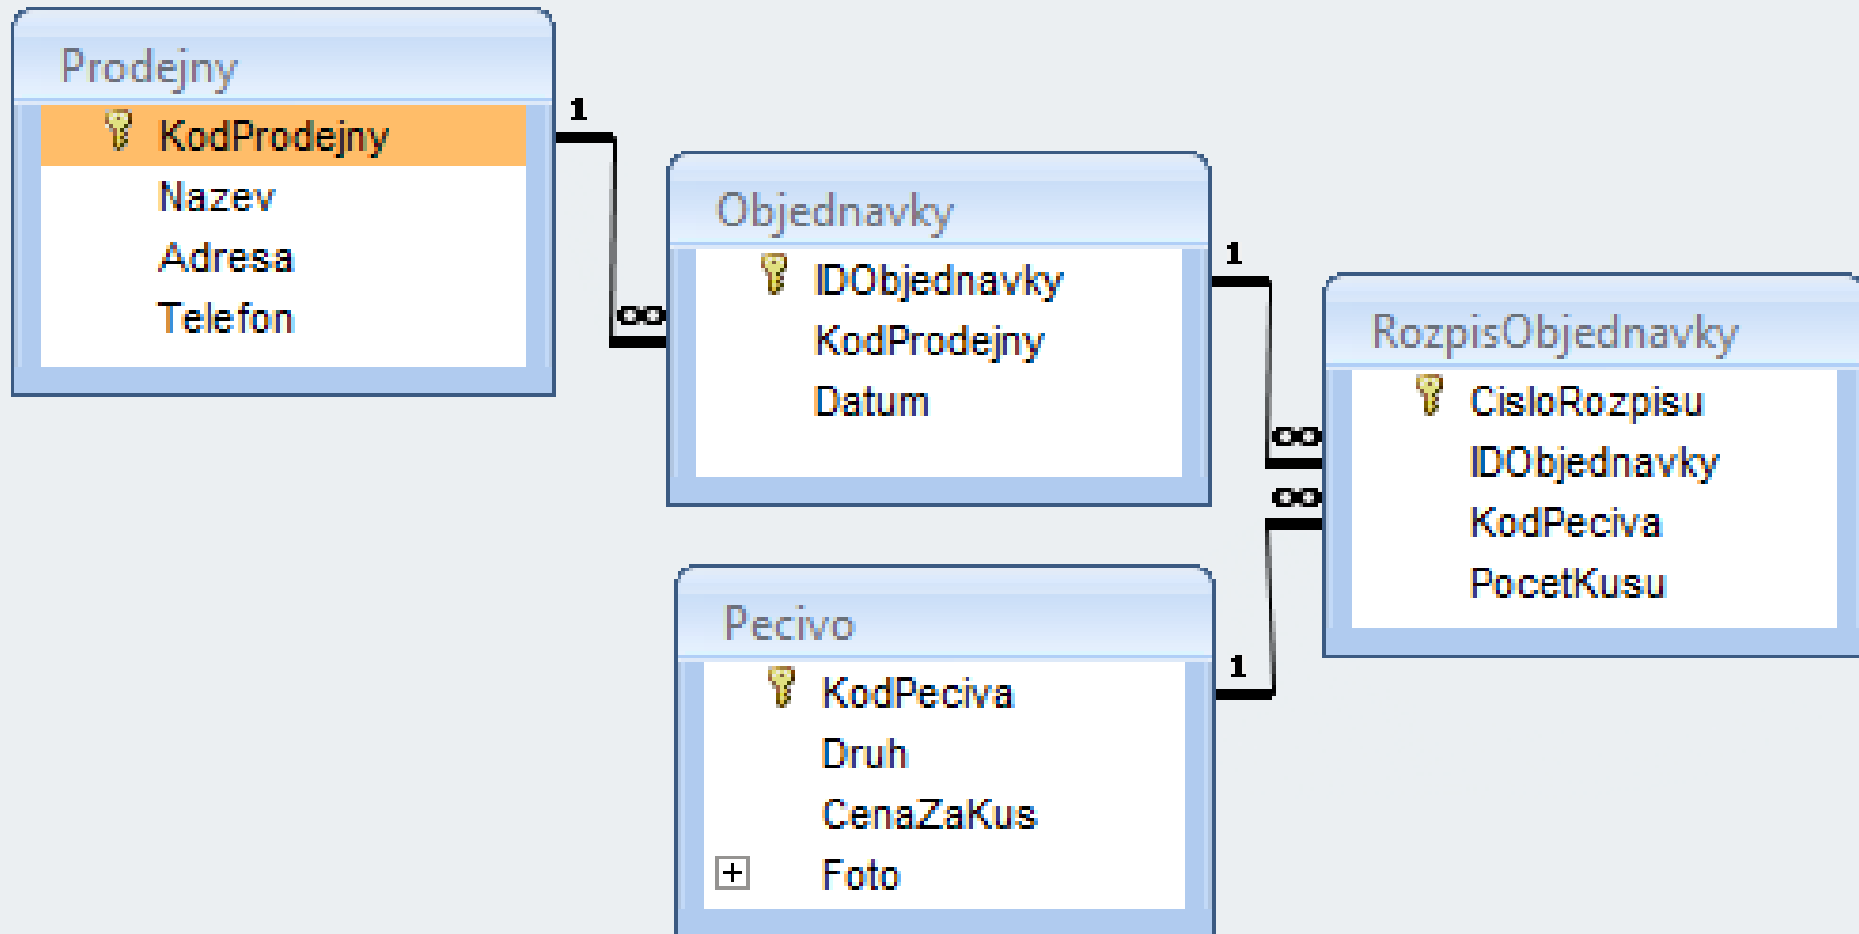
Prodejny
KodProdejny
Nazev
Adresa
Telefon

1
∞

Objednavky
IDObjednavky
KodProdejny
Datum

1
∞
∞

RozpisObjednavky
CisloRozpisu
IDObjednavky
KodPeciva
PocetKusu

1

Pecivo
KodPeciva
Druh
CenaZaKus
Foto